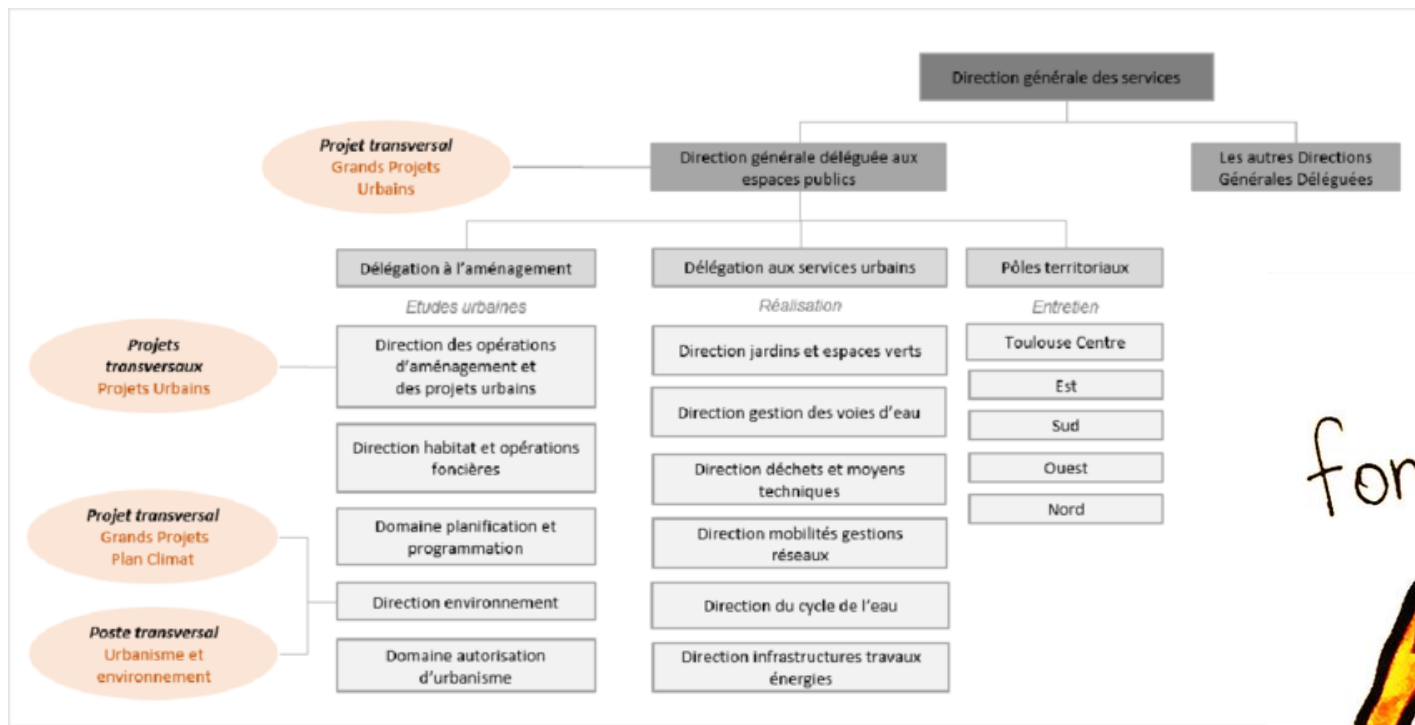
Direction générale des services

Projet transversal
Grands Projets Urbains

Direction générale déléguée aux espaces publics

Les autres Directions Générales Déléguées

Délégation à l'aménagement

Etudes urbaines

Direction des opérations d'aménagement et des projets urbains

Direction habitat et opérations foncières

Domaine planification et programmation

Direction environnement

Domaine autorisation d'urbanisme

Délégation aux services urbains

Réalisation

Direction jardins et espaces verts

Direction gestion des voies d'eau

Direction déchets et moyens techniques

Direction mobilités gestions réseaux

Direction du cycle de l'eau

Direction infrastructures travaux énergies

Pôles territoriaux

Entretien

Toulouse Centre

Est

Sud

Ouest

Nord

Projets transversaux
Projets Urbains

Projet transversal
Grands Projets
Plan Climat

Poste transversal
Urbanisme et environnement

for